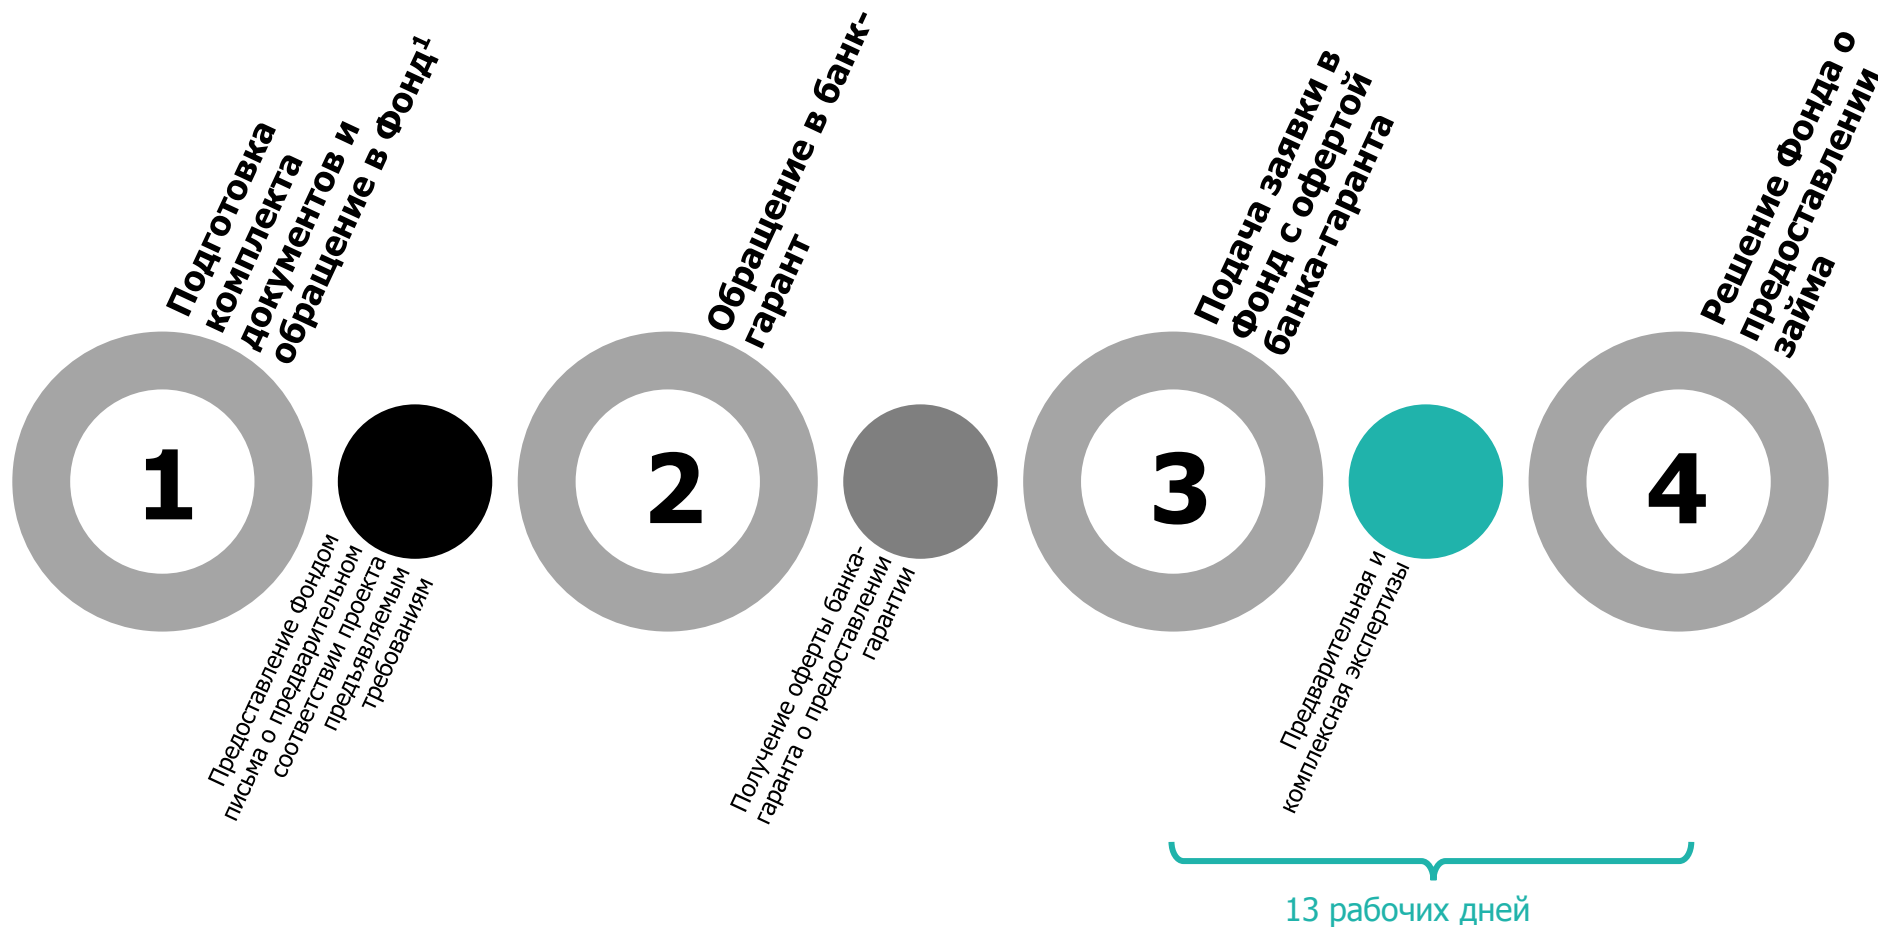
Подготовка комплекта документов и обращение в фонд$^1$

1

Предоставление фондом письма о предварительном соответствии проекта предъявляемым требованиям

Обращение в банк-гарант

2

Получение оферты банка-гаранта о предоставлении гарантии

Подача заявки в Фонд с офертой банка-гаранта

3

Предварительная и комплексная экспертизы

Решение Фонда о предоставлении займа

4

13 рабочих дней